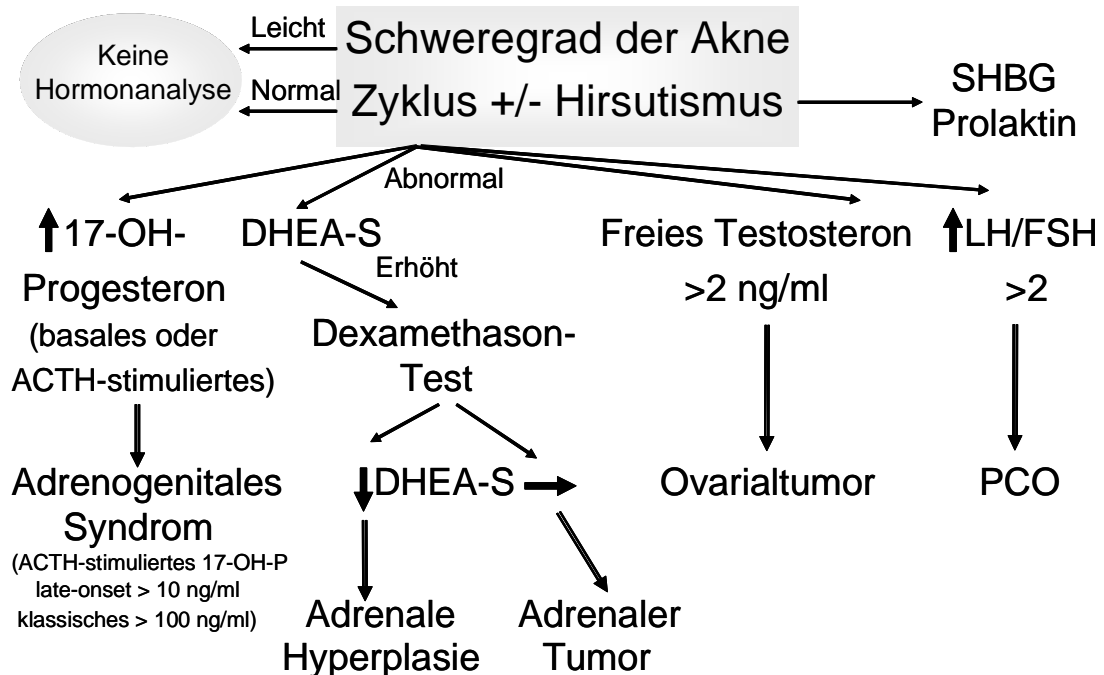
Keine Hormonanalyse

Leicht

Normal

Schweregrad der Akne
Zyklus +/- Hirsutismus

SHBG
Prolaktin

Abnormal

↑17-OH-Progesteron
(basales oder ACTH-stimuliertes)

DHEA-S

Erhöht

Dexamethason-Test

Freies Testosteron
>2 ng/ml

↑LH/FSH
>2

Adrenogenitales Syndrom
(ACTH-stimuliertes 17-OH-P
late-onset > 10 ng/ml
klassisches > 100 ng/ml)

↓DHEA-S →

Ovarialtumor

PCO

Adrenale Hyperplasie

Adrenaler Tumor